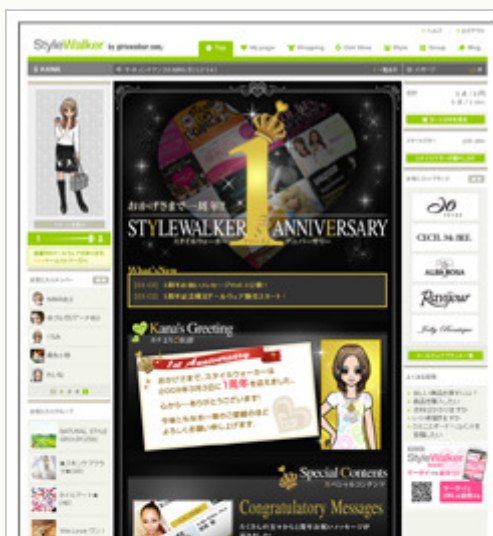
StyleWalker by girlswalker.com

Top
My page
Shopping
Girl Shop
Style
Group
Blog

おかげさまで一周年！

STYLEWALKER 1 ANNIVERSARY
スタイルウォーカー アニバーサリー

What's New

Kana's Greeting

1st Anniversary

おかげさまで、スタイルウォーカーは
1周年

Special Contents
スペシャルコンテンツ

Congratulatory Messages

JO
CECIL McBEE
ALBA ROSA
Rosejour
Jolly Boutique

StyleWalker

NATURAL STYLE

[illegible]